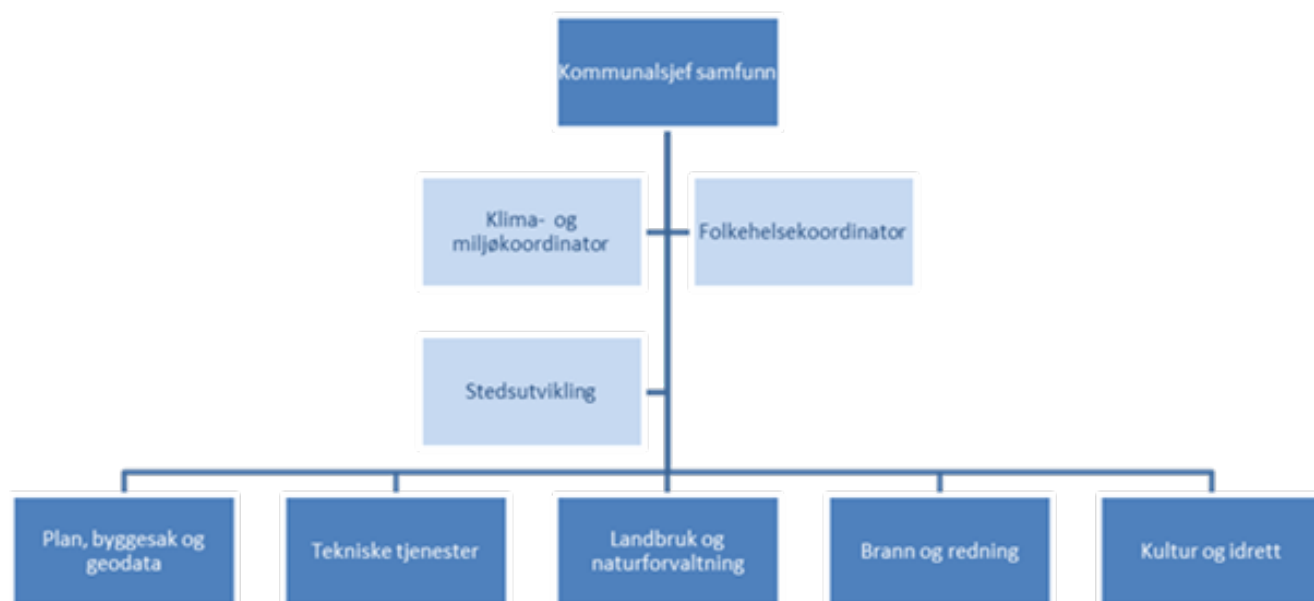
Kommunalsjef samfunn

Klima- og miljøkoordinator

Folkehelsekoordinator

Stedsutvikling

Plan, byggesak og geodata

Tekniske tjenester

Landbruk og naturforvaltning

Brann og redning

Kultur og idrett